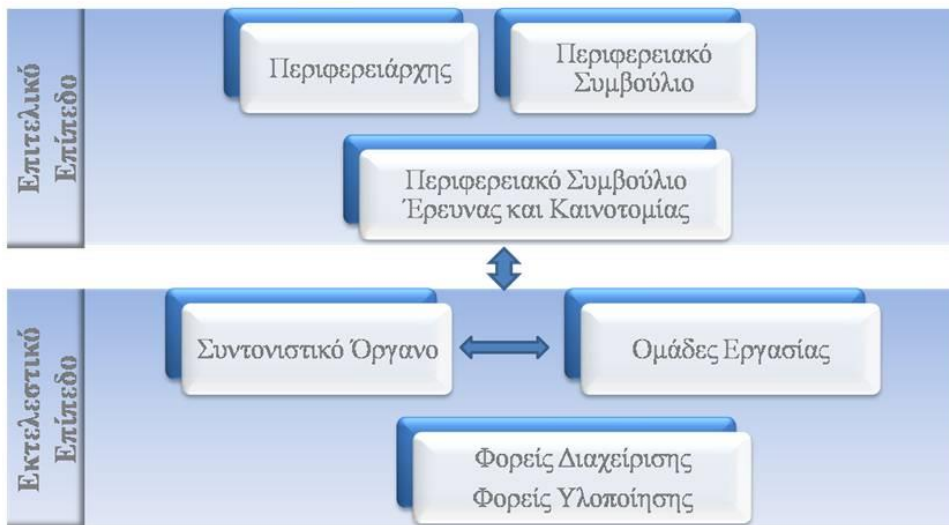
Επιτελικό Επίπεδο

Περιφερειάρχης

Περιφερειακό Συμβούλιο

Περιφερειακό Συμβούλιο Έρευνας και Καινοτομίας

Εκτελεστικό Επίπεδο

Συντονιστικό Όργανο

Ομάδες Εργασίας

Φορείς Διαχείρισης
Φορείς Υλοποίησης